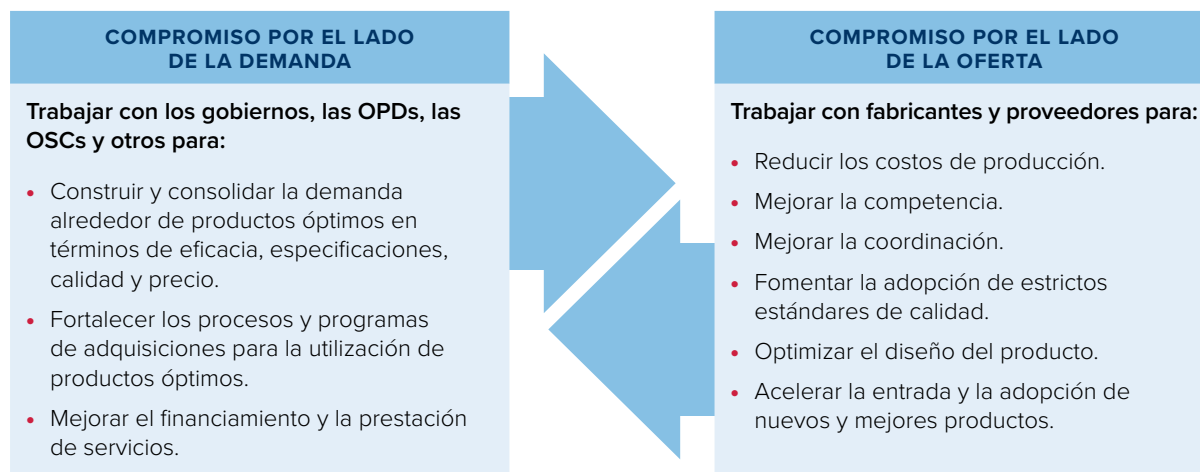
COMPROMISO POR EL LADO DE LA DEMANDA

Trabajar con los gobiernos, las OPDs, las OSCs y otros para:

• Construir y consolidar la demanda alrededor de productos óptimos en términos de eficacia, especificaciones, calidad y precio.

• Fortalecer los procesos y programas de adquisiciones para la utilización de productos óptimos.

• Mejorar el financiamiento y la prestación de servicios.

COMPROMISO POR EL LADO DE LA OFERTA

Trabajar con fabricantes y proveedores para:

• Reducir los costos de producción.

• Mejorar la competencia.

• Mejorar la coordinación.

• Fomentar la adopción de estrictos estándares de calidad.

• Optimizar el diseño del producto.

• Acelerar la entrada y la adopción de nuevos y mejores productos.